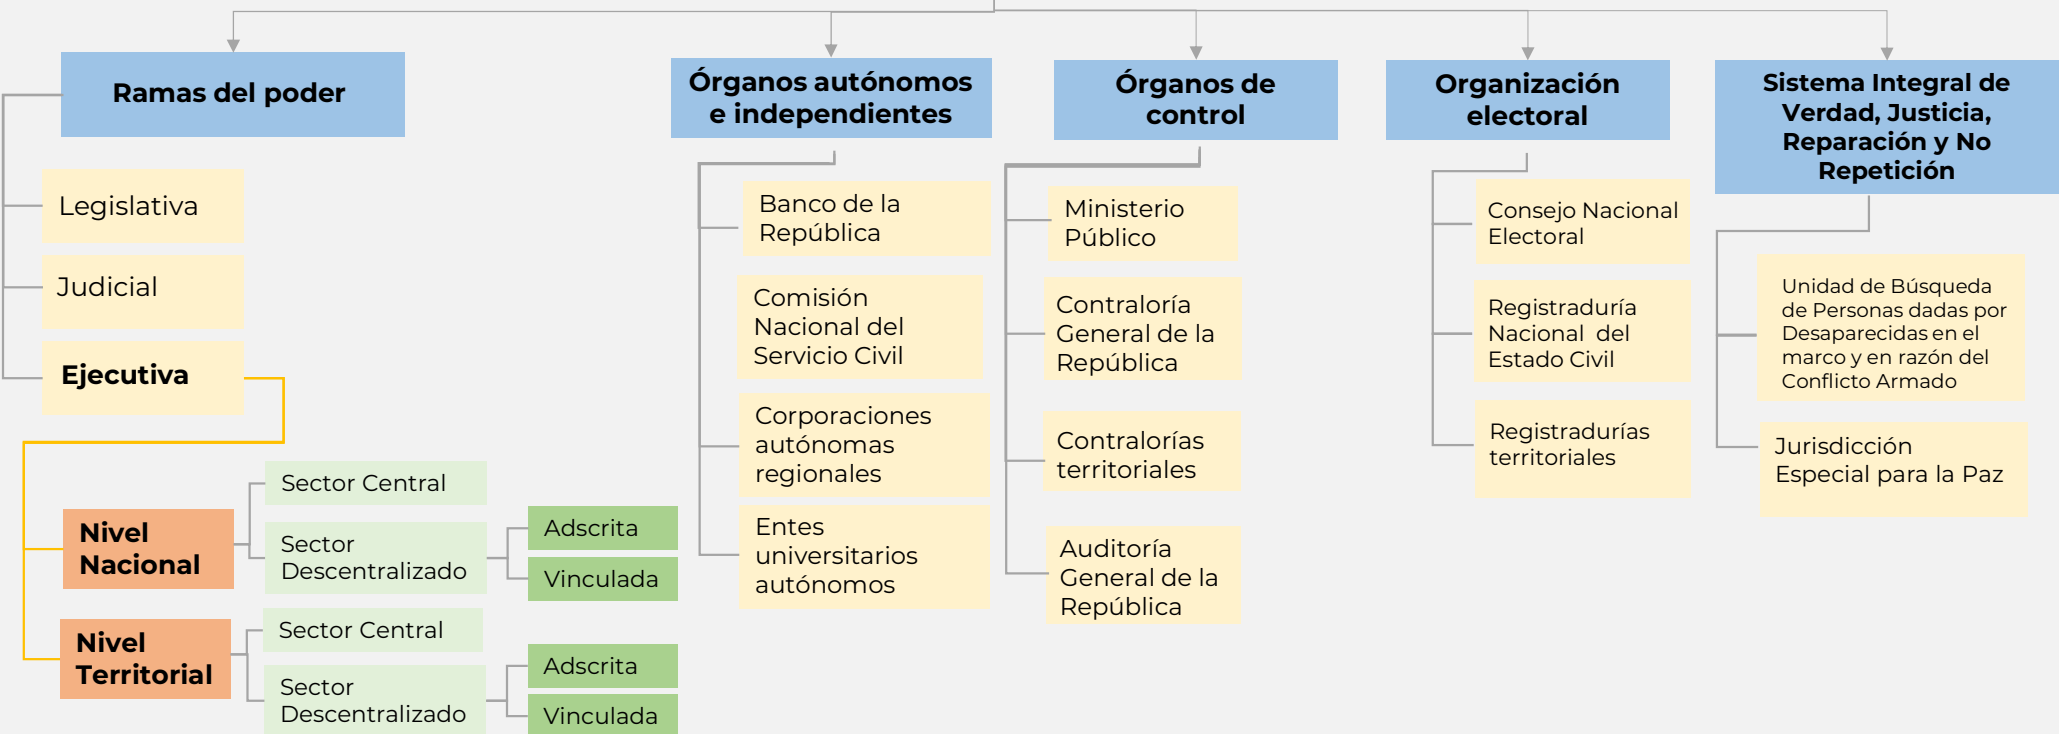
Ramas del poder

Legislativa

Judicial

Ejecutiva

Nivel Nacional

Sector Central

Sector Descentralizado

Adscrita

Vinculada

Nivel Territorial

Sector Central

Sector Descentralizado

Adscrita

Vinculada

Órganos autónomos e independientes

Banco de la República

Comisión Nacional del Servicio Civil

Corporaciones autónomas regionales

Entes universitarios autónomos

Órganos de control

Ministerio Público

Contraloría General de la República

Contralorías territoriales

Auditoría General de la República

Organización electoral

Consejo Nacional Electoral

Registraduría Nacional del Estado Civil

Registradurías territoriales

Sistema Integral de Verdad, Justicia, Reparación y No Repetición

Unidad de Búsqueda de Personas dadas por Desaparecidas en el marco y en razón del Conflicto Armado

Jurisdicción Especial para la Paz